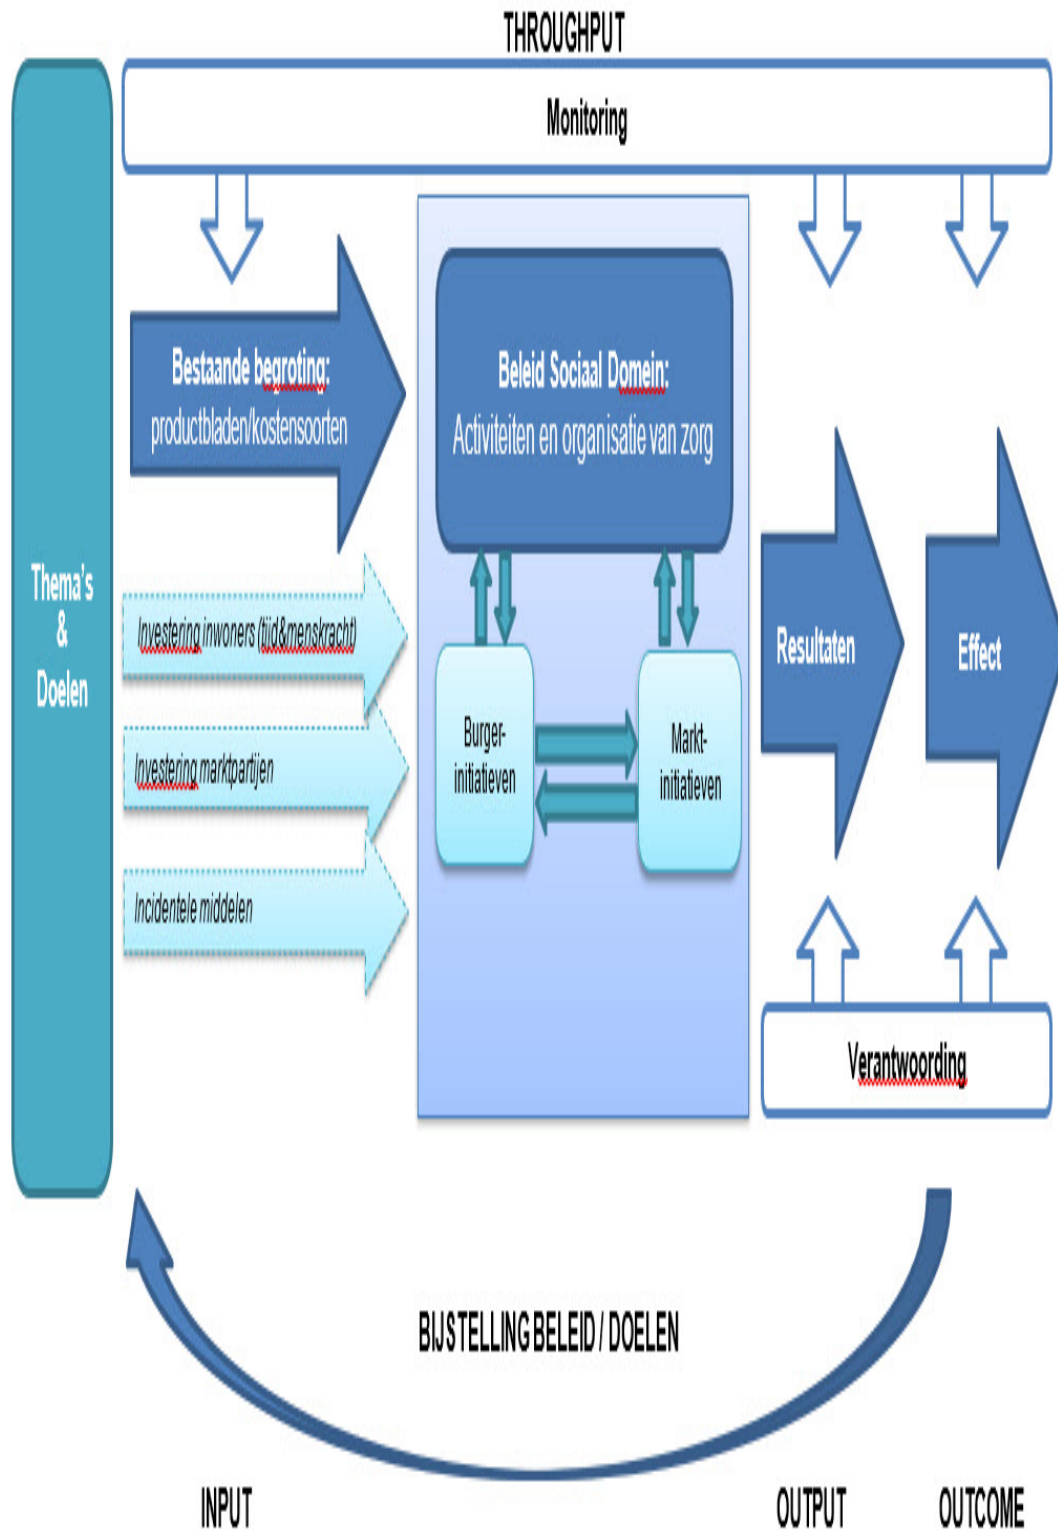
THROUGHPUT

Monitoring

Thema's & Doelen

Bestaande begroting: productbladen/kostensoorten

Investering inwoners (tijd&menskracht)

Investering marktpartijen

Incidentele middelen

Beleid Sociaal Domein: Activiteiten en organisatie van zorg

Burger-initiatieven

Markt-initiatieven

Resultaten

Effect

Verantwoording

BIJSTELLING BELEID / DOELEN

INPUT

OUTPUT

OUTCOME